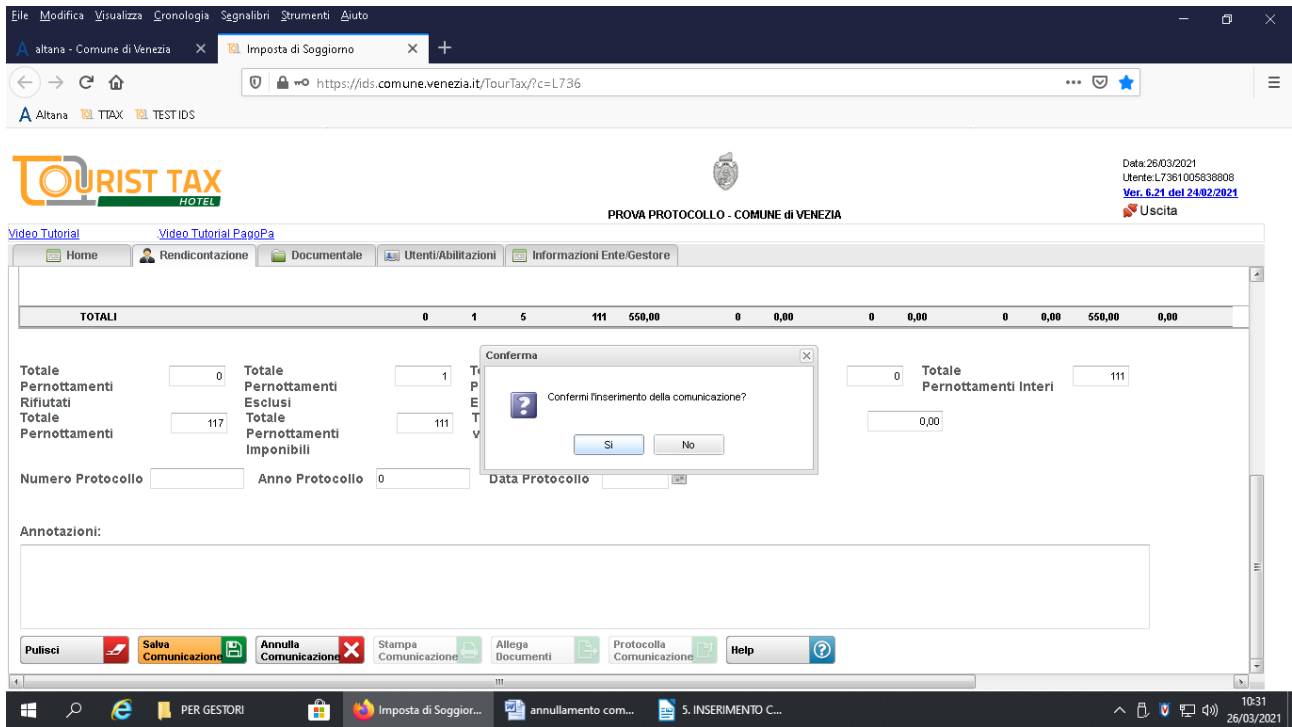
File Modifica Visualizza Cronologia Segnalibri Strumenti Aiuto

altana - Comune di Venezia
Imposta di Soggiorno

https://ids.comune.venezia.it/TourTax/?c=L736

Altana TTAX TEST IDS

TOURIST TAX HOTEL

PROVA PROTOCOLLO - COMUNE di VENEZIA

Data:26/03/2021
Utente:L7361005838808
Ver. 6.21 del 24/02/2021
Uscita

Video Tutorial
Video Tutorial PagoPa

Home | Rendicontazione | Documentale | Utenti/Abilitazioni | Informazioni Ente/Gestore

| TOTALI | 0 | 1 | 5 | 111 | 550,00 | 0 | 0,00 | 0 | 0,00 | 0 | 0,00 | 550,00 | 0,00 |
|---|---|---|---|---|---|---|---|---|---|---|---|---|---|

Totale Pernottamenti Rifiutati 0
Totale Pernottamenti Esclusi 1
T P E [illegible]
0
Totale Pernottamenti Interi 111
Totale Pernottamenti 117
Totale Pernottamenti Imponibili 111
T V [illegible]
0,00

Conferma
Confermi l'inserimento della comunicazione?
Si No

Numero Protocollo
Anno Protocollo 0
Data Protocollo

Annotazioni:

Pulisci
Salva Comunicazione
Annulla Comunicazione
Stampa Comunicazione
Allega Documenti
Protocolla Comunicazione
Help

PER GESTORI
Imposta di Soggior...
annullamento com...
5. INSERIMENTO C...
10:31
26/03/2021